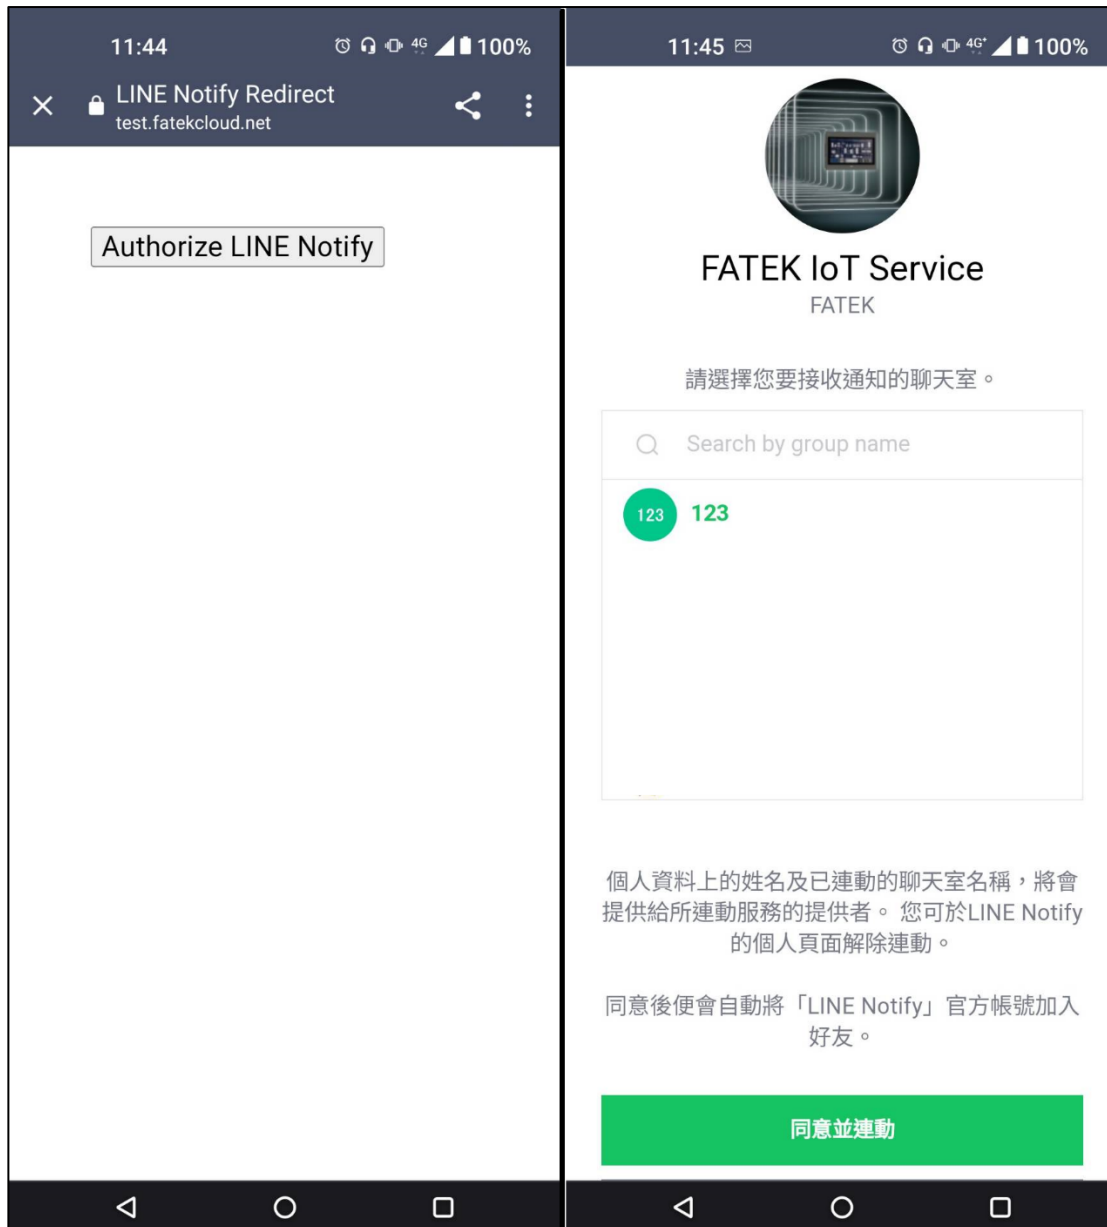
11:44 4G 100%

LINE Notify Redirect
test.fatekcloud.net

Authorize LINE Notify

11:45 4G 100%

FATEK IoT Service
FATEK

請選擇您要接收通知的聊天室。

Search by group name

123 123

個人資料上的姓名及已連動的聊天室名稱，將會提供給所連動服務的提供者。 您可於LINE Notify的個人頁面解除連動。

同意後便會自動將「LINE Notify」官方帳號加入好友。

同意並連動